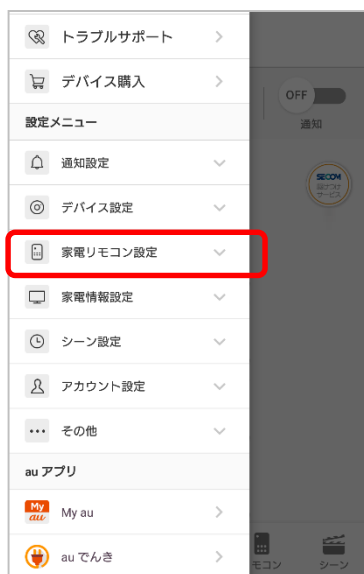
トラブルサポート

デバイス購入

設定メニュー

通知設定

デバイス設定

家電リモコン設定

家電情報設定

シーン設定

アカウント設定

その他

au アプリ

My au

My au

au でんき

OFF

通知

SECOM

駆けつけサービス

リモコン

シーン